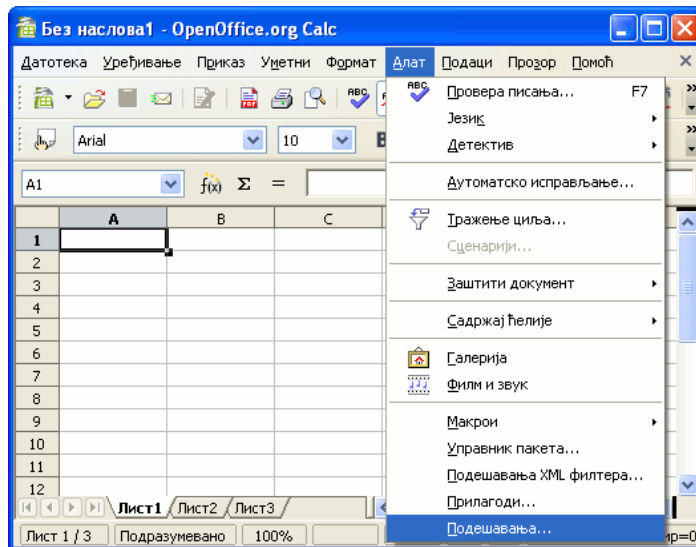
Без наслова1 - OpenOffice.org Calc

Датотека Уређивање Приказ Уметни Формат Алат Подаци Прозор Помоћ

Arial 10

A1 $f(x)$ Σ =

| | A | B | C |
|---|---|---|---|
| 1 | | | |
| 2 | | | |
| 3 | | | |
| 4 | | | |
| 5 | | | |
| 6 | | | |
| 7 | | | |
| 8 | | | |
| 9 | | | |
| 10 | | | |
| 11 | | | |
| 12 | | | |

Лист1 Лист2 Лист3

Лист 1 / 3 Подразумевано 100%

Провера писања... F7
Језик
Детектив
Аутоматско исправљање...
Тражење циља...
Сценарији...
Заштити документ
Садржај ћелије
Галерија
Филм и звук
Макрои
Управник пакета...
Подешавања XML филтера...
Прилагоди...
Подешавања...

ABC
мр=0